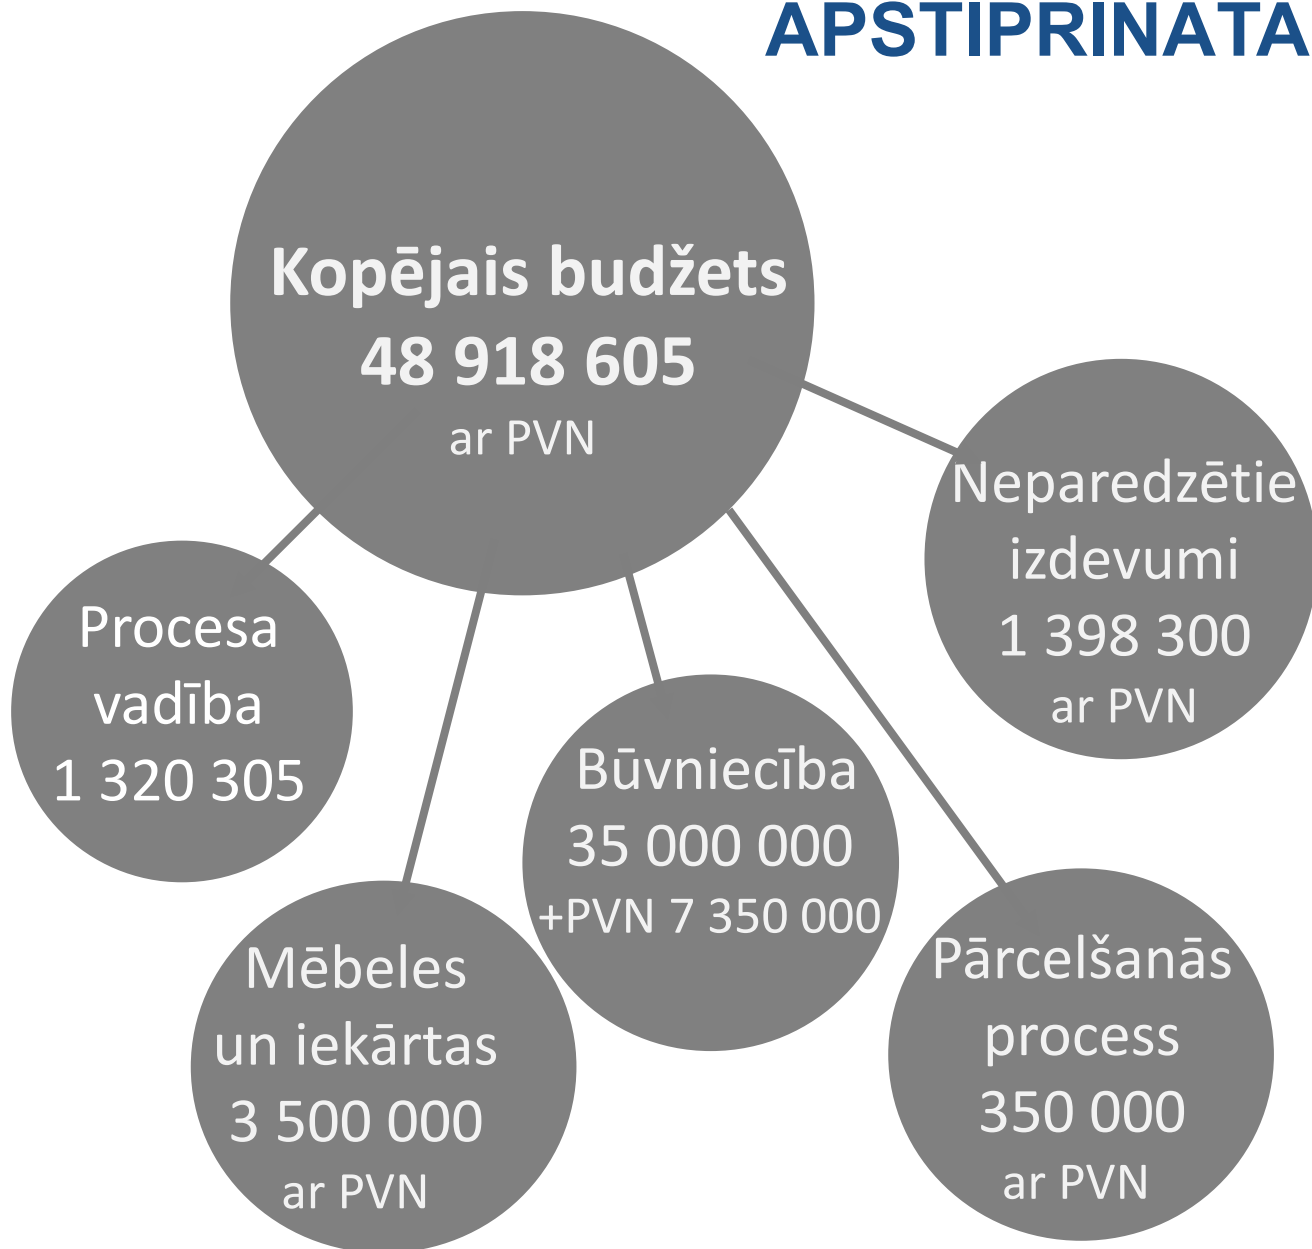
APSTIPRINATA

Kopējais budžets
48 918 605
ar PVN

Neparedzētie izdevumi
1 398 300
ar PVN

Procesa vadība
1 320 305

Būvniecība
35 000 000
+PVN 7 350 000

Mēbeles un iekārtas
3 500 000
ar PVN

Pārcelšanās process
350 000
ar PVN